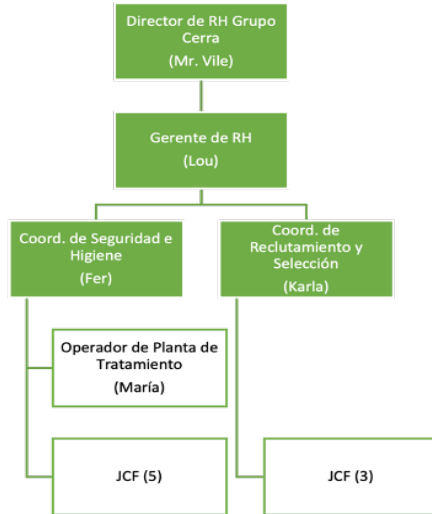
Director de RH Grupo Cerra
(Mr. Vile)

Gerente de RH
(Lou)

Coord. de Seguridad e Higiene
(Fer)

Coord. de Reclutamiento y Selección
(Karla)

Operador de Planta de Tratamiento
(María)

JCF (5)

JCF (3)